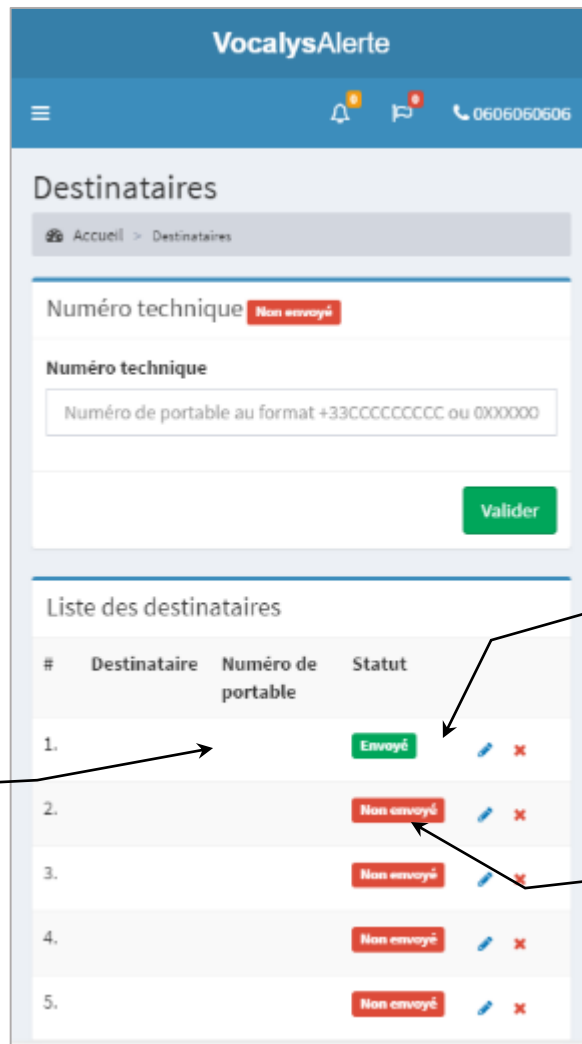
VocalysAlerte

0 0 0606060606

Destinataires

Accueil > Destinataires

Numéro technique Non envoyé

Numéro technique

Numéro de portable au format +33CCCCCCCCC ou 0XXXXX0

Valider

Liste des destinataires

| # | Destinataire | Numéro de portable | Statut | |
|---|---|---|---|---|
| 1. | | | Envoyé | |
| 2. | | | Non envoyé | |
| 3. | | | Non envoyé | |
| 4. | | | Non envoyé | |
| 5. | | | Non envoyé | |